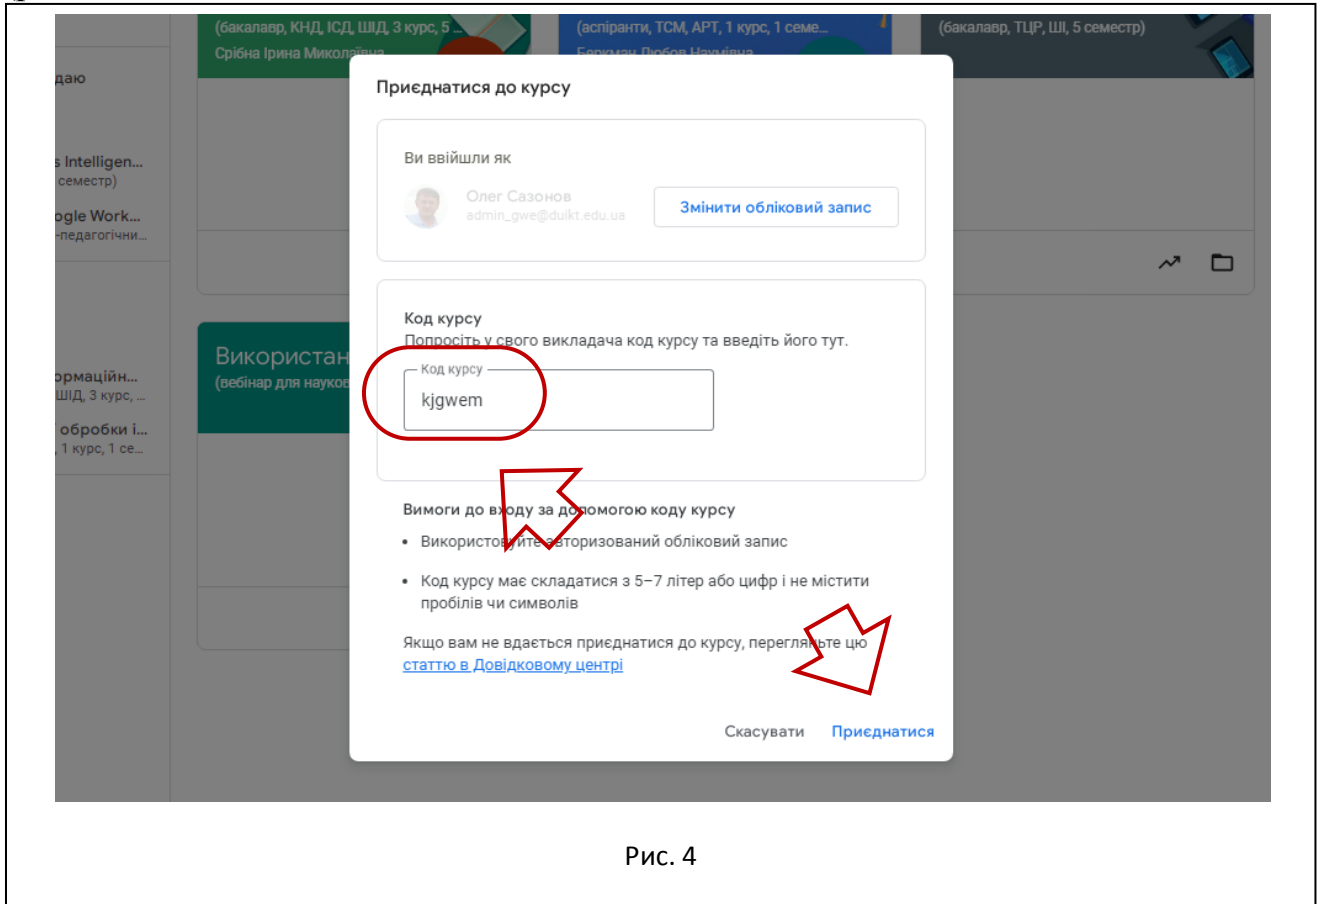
(бакалавр, КНД, ІСД, ШІД, 3 курс, 5 ...
Срібна Ірина Миколаївна

(аспіранти, ТСМ, АРТ, 1 курс, 1 семе...
Беркман Любов Наумівна

(бакалавр, ТЦР, ШІ, 5 семестр)

даю

s Intelligen...
семестр)

ogle Work...
-педагогічни...

Використан
(вебінар для науков

ормаційн...
ШІД, 3 курс, ...

обробки і...
, 1 курс, 1 се...

Приєднатися до курсу

Ви ввійшли як

Олег Сазонов
admin_gwe@duikt.edu.ua

Змінити обліковий запис

Код курсу
Попросіть у свого викладача код курсу та введіть його тут.

Код курсу
kjgwem

Вимоги до входу за допомогою коду курсу

• Використовуйте авторизований обліковий запис

• Код курсу має складатися з 5–7 літер або цифр і не містити пробілів чи символів

Якщо вам не вдається приєднатися до курсу, перегляньте цю статтю в Довідковому центрі

Скасувати Приєднатися

Рис. 4